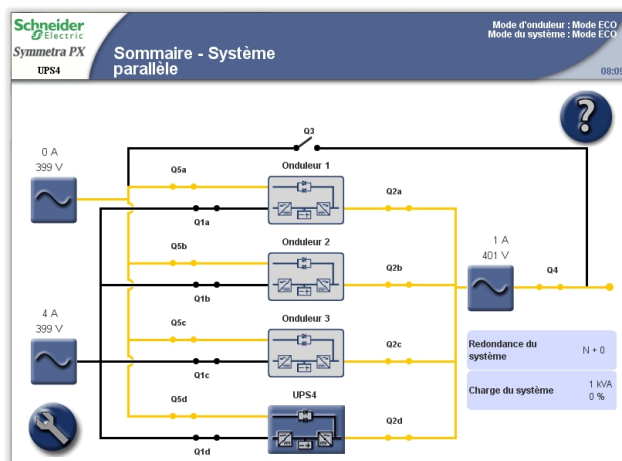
Schneider Electric
Symmetra PX
UPS4

Sommaire - Système parallèle

Mode d'onduleur : Mode ECO
Mode du système : Mode ECO
08:0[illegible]

?

Q3

0 A
399 V

Q5a
Onduleur 1
Q1a
Q2a

Q5b
Onduleur 2
Q1b
Q2b

1 A
401 V
Q4

4 A
399 V

Q5c
Onduleur 3
Q1c
Q2c

Redondance du système
N + 0

Charge du système
1 kVA
0 %

Q5d
UPS4
Q1d
Q2d